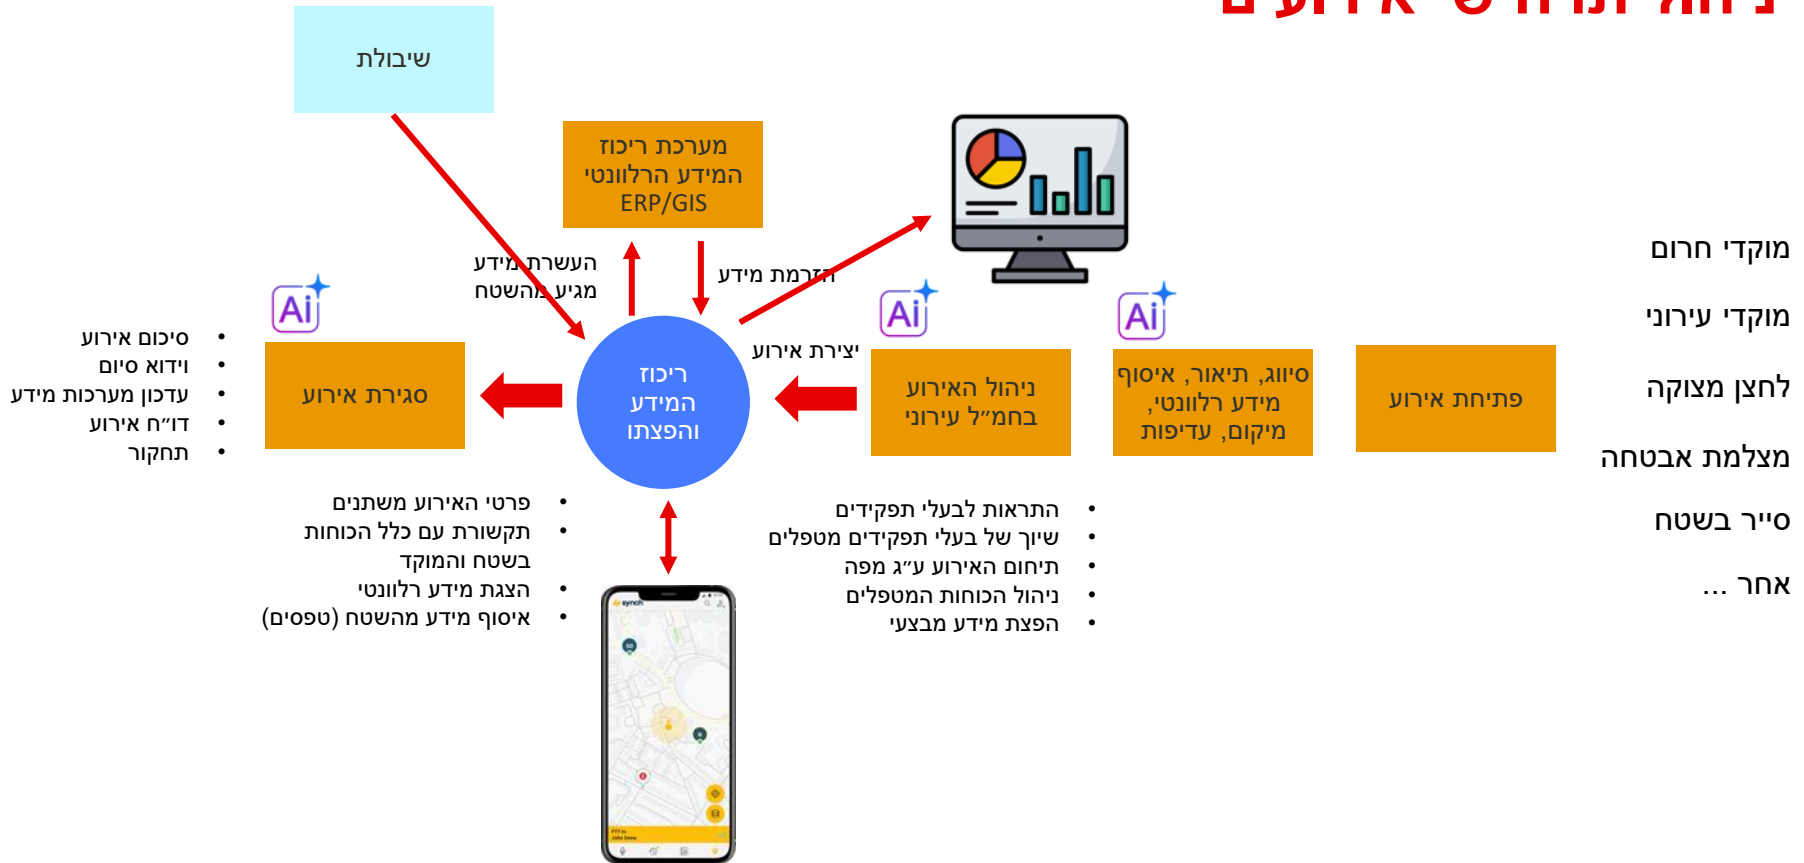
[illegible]

שיבולת

מערכת ריכוז המידע הרלוונטי ERP/GIS

העשרת מידע מגיע מהשטח

הזרמת מידע

יצירת אירוע

מוקדי חרום

מוקדי עירוני

לחצן מצוקה

מצלמת אבטחה

סייר בשטח

אחר ...

Ai

סגירת אירוע

ריכוז המידע והפצתו

ניהול האירוע בחמ"ל עירוני

סיווג, תיאור, איסוף מידע רלוונטי, מיקום, עדיפות

פתיחת אירוע

- סיכום אירוע
- וידאו סיום
- עדכון מערכות מידע
- דו"ח אירוע
- תחקור

- פרטי האירוע משתנים
- תקשורת עם כלל הכוחות בשטח והמוקד
- הצגת מידע רלוונטי
- איסוף מידע מהשטח (טפסים)

- התראות לבעלי תפקידים
- שיוך של בעלי תפקידים מטפלים
- תיחום האירוע ע"ג מפה
- ניהול הכוחות המטפלים
- הפצת מידע מבצעי